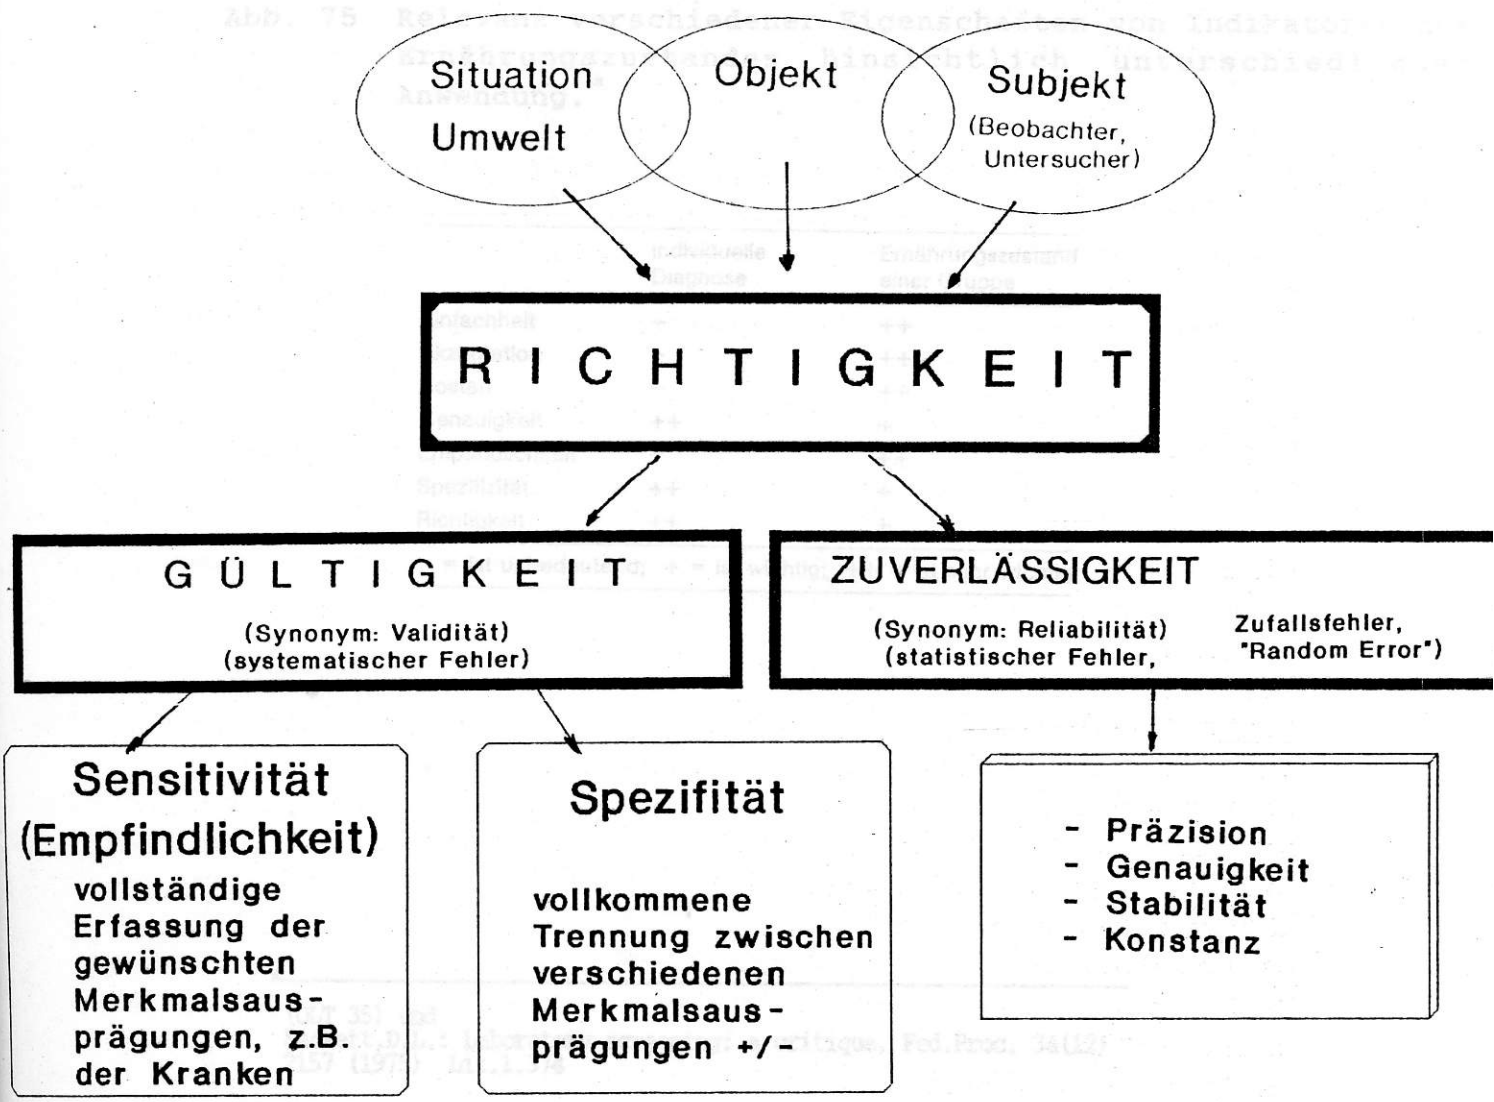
Abb. 75 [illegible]

Situation
Umwelt

Objekt

Subjekt
(Beobachter, Untersucher)

RICHTIGKEIT

GÜLTIGKEIT
(Synonym: Validität)
(systematischer Fehler)

ZUVERLÄSSIGKEIT
(Synonym: Reliabilität) (statistischer Fehler, Zufallsfehler, "Random Error")

Sensitivität
(Empfindlichkeit)
vollständige Erfassung der gewünschten Merkmalsausprägungen, z.B. der Kranken

Spezifität
vollkommene Trennung zwischen verschiedenen Merkmalsausprägungen +/-

- Präzision
- Genauigkeit
- Stabilität
- Konstanz